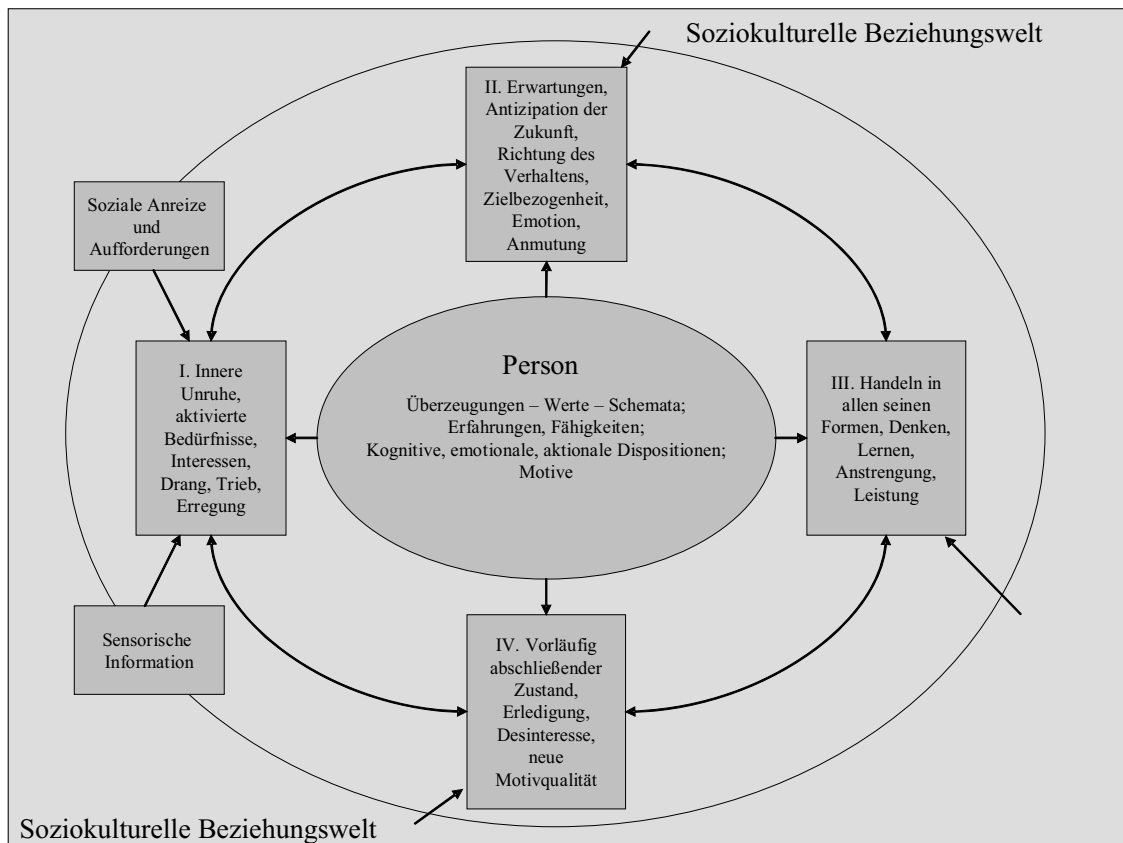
Soziokulturelle Beziehungswelt

II. Erwartungen, Antizipation der Zukunft, Richtung des Verhaltens, Zielbezogenheit, Emotion, Anmutung

Soziale Anreize und Aufforderungen

I. Innere Unruhe, aktivierte Bedürfnisse, Interessen, Drang, Trieb, Erregung

Person

Überzeugungen – Werte – Schemata; Erfahrungen, Fähigkeiten; Kognitive, emotionale, aktionale Dispositionen; Motive

III. Handeln in allen seinen Formen, Denken, Lernen, Anstrengung, Leistung

Sensorische Information

IV. Vorläufig abschließender Zustand, Erledigung, Desinteresse, neue Motivqualität

Soziokulturelle Beziehungswelt